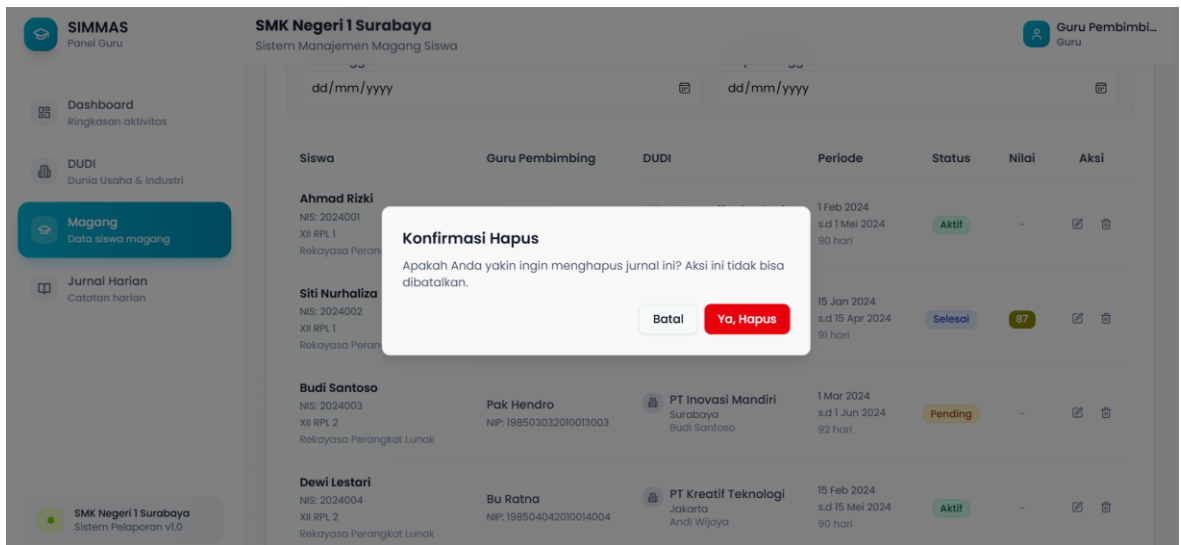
SIMMAS
Panel Guru

SMK Negeri 1 Surabaya
Sistem Manajemen Magang Siswa

Guru Pembimbi...
Guru

Dashboard
Ringkasan aktivitas

DUDI
Dunia Usaha & Industri

Magang
Data siswa magang

Jurnal Harian
Catatan harian

SMK Negeri 1 Surabaya
Sistem Pelaporan v1.0

dd/mm/yyyy

dd/mm/yyyy

| Siswa | Guru Pembimbing | DUDI | Periode | Status | Nilai | Aksi |
|---|---|---|---|---|---|---|
| Ahmad Rizki NIS: 2024001 XII RPL 1 Rekayasa Peran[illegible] | | | 1 Feb 2024 s.d 1 Mei 2024 90 hari | Aktif | - | |
| Siti Nurhaliza NIS: 2024002 XII RPL 1 Rekayasa Peran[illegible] | | | 15 Jan 2024 s.d 15 Apr 2024 91 hari | Selesai | 87 | |
| Budi Santoso NIS: 2024003 XII RPL 2 Rekayasa Perangkat Lunak | Pak Hendro NIP: 198503032010013003 | PT Inovasi Mandiri Surabaya Budi Santoso | 1 Mar 2024 s.d 1 Jun 2024 92 hari | Pending | - | |
| Dewi Lestari NIS: 2024004 XII RPL 2 Rekayasa Perangkat Lunak | Bu Ratna NIP: 198504042010014004 | PT Kreatif Teknologi Jakarta Andi Wijaya | 15 Feb 2024 s.d 15 Mei 2024 90 hari | Aktif | - | |

Konfirmasi Hapus
Apakah Anda yakin ingin menghapus jurnal ini? Aksi ini tidak bisa dibatalkan.
Batal
Ya, Hapus